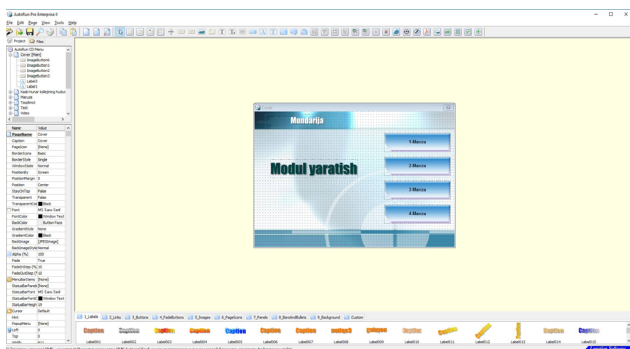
AutoRun Pro Enterprise II

File Edit Page View Tools Help

Project Files

AutoRun CD Menu
Cover [Main]
ImageButton1
ImageButton2
ImageButton3
ImageButton4
Label1
Label2
Hodo mobile kolleeging hudud
Manuals
Troubleso
Test
Video

| Name | Value |
|---|---|
| PageName | Cover |
| Caption | Cover |
| PageIcon | [None] |
| BorderIcons | Basic |
| BorderStyle | Single |
| WindowState | Normal |
| Position | Screen |
| PositionMargin | 0 |
| Position | Center |
| StayOnTop | False |
| Transparent | False |
| TransparentColor | Black |
| Font | MS Sans Serif |
| FontColor | Window Text |
| BackColor | ButtonFace |
| GradientStyle | None |
| GradientColor | Black |
| BackImage | [JPEGImage] |
| BackImageStyle | Normal |
| Alpha (%) | 100 |
| Fade | True |
| FadeInStep (%) | 10 |
| FadeOutStep (%) | 10 |
| PlayActions | [None] |
| StatusBarPanel | [None] |
| StatusBarFont | MS Sans Serif |
| StatusBarBack | Window Text |
| StatusBarHeight | 19 |
| Cursor | Default |
| Hint | |
| PageMenu | [None] |

Cover

Mundarija

Modul yaratish

1-Menu

2-Menu

3-Menu

4-Menu

1_Labels 2_Links 3_Buttons 4_FadeButtons 5_Images 6_PageIcons 7_Panels 8_BorderButtons 9_Background Custom

Caption Caption Caption Caption Caption Caption Caption Caption Caption Caption Caption Caption Caption Caption Caption

Label001 Label002 Label003 Label004 Label005 Label006 Label007 Label008 Label009 Label010 Label011 Label012 Label013 Label014 Label015